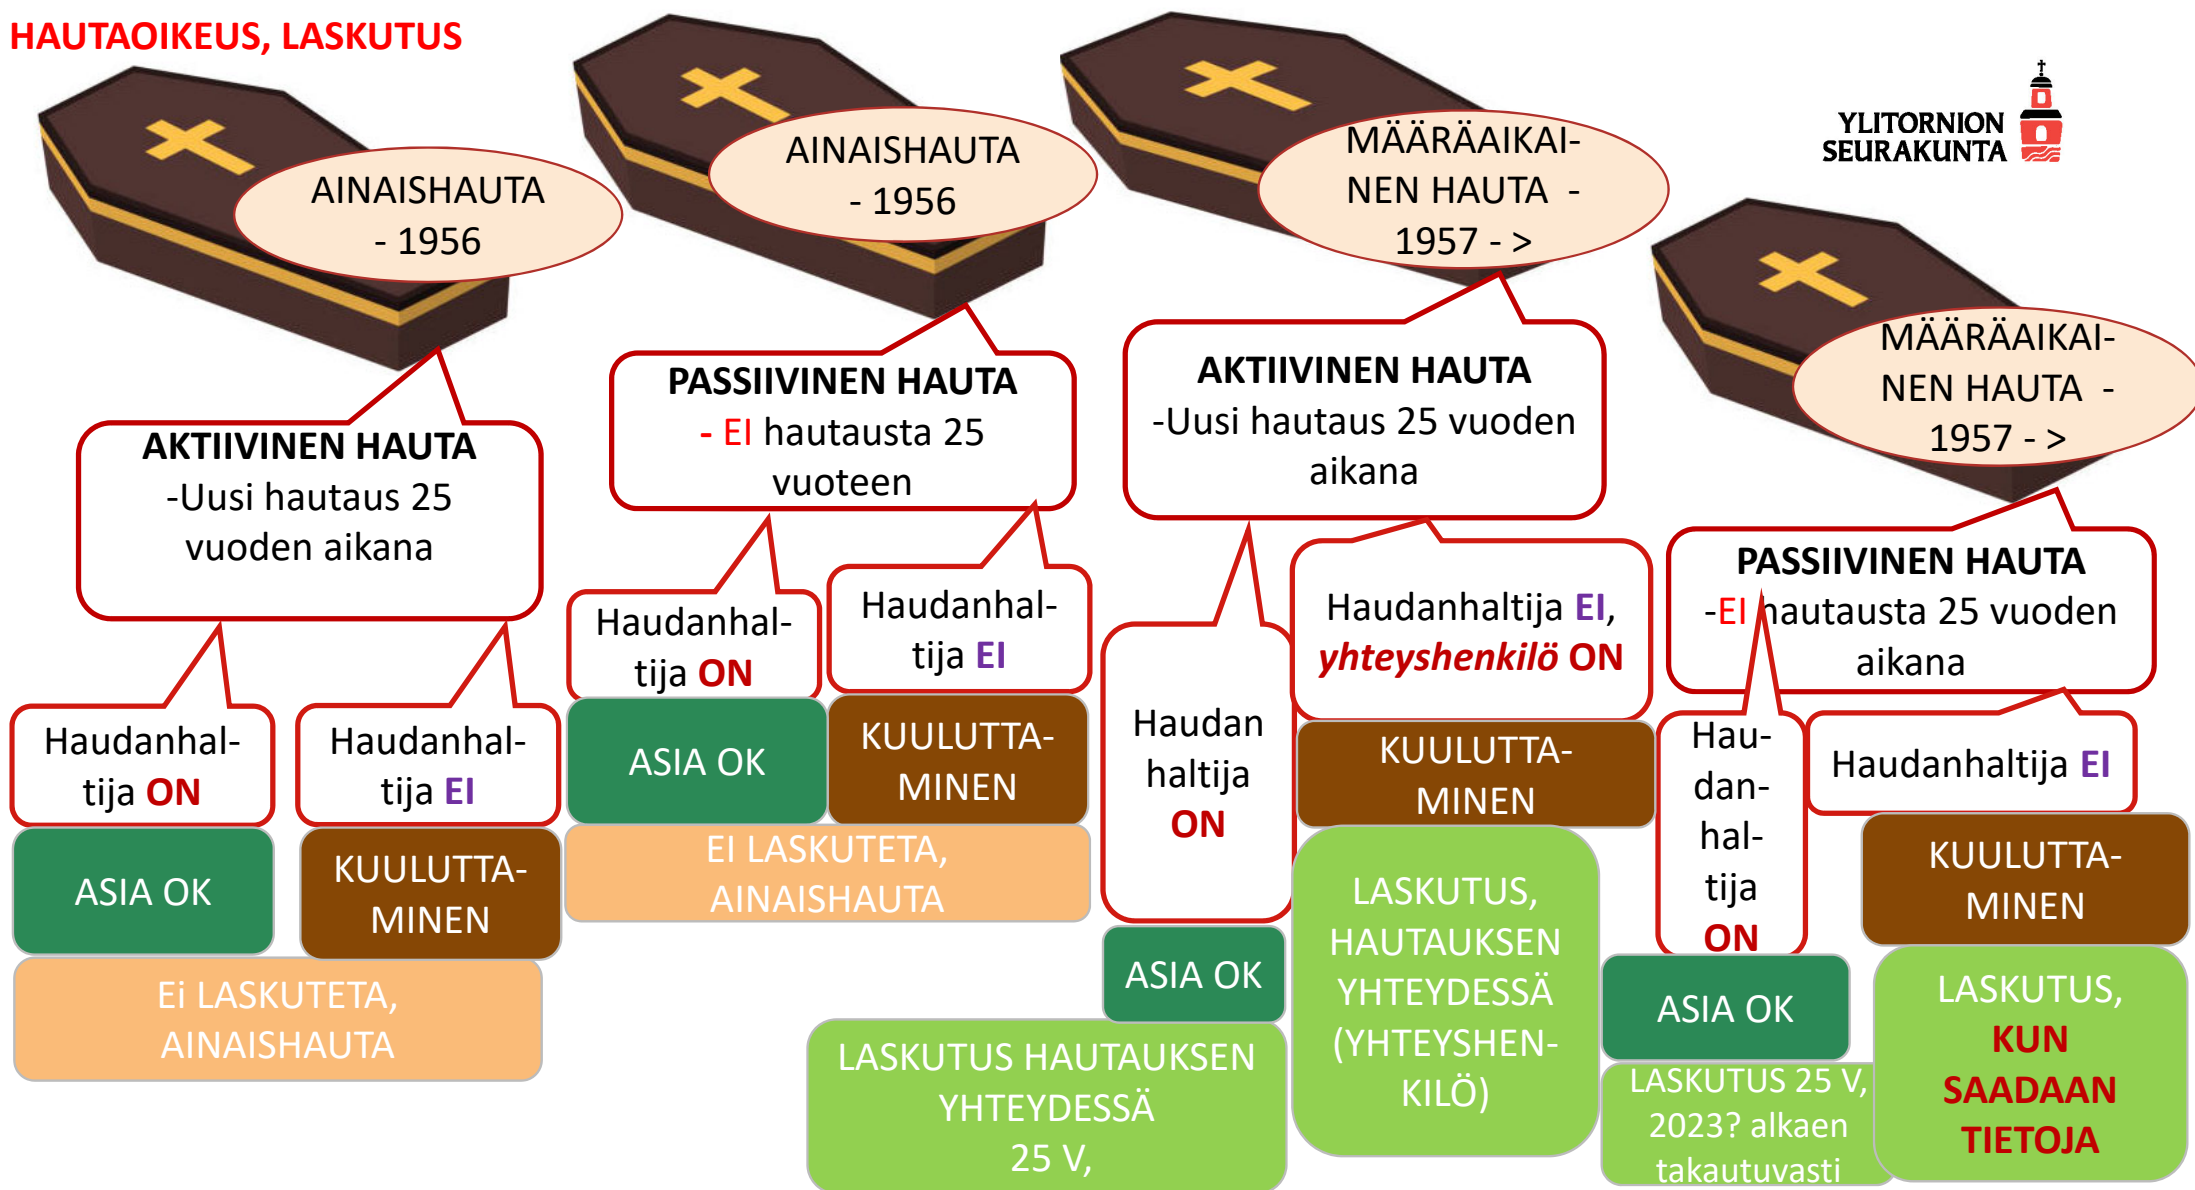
HAUTAOIKEUS, LASKUTUS

YLITORNION SEURAKUNTA

AINAISHAUTA - 1956

AKTIIVINEN HAUTA
-Uusi hautaus 25 vuoden aikana

Haudanhaltija ON

ASIA OK

Haudanhaltija EI

KUULUTTAMINEN

Ei LASKUTETA, AINAISHAUTA

AINAISHAUTA - 1956

PASSIIVINEN HAUTA
- EI hautausta 25 vuoteen

Haudanhaltija ON

ASIA OK

Haudanhaltija EI

KUULUTTAMINEN

EI LASKUTETA, AINAISHAUTA

MÄÄRÄAIKAINEN HAUTA - 1957 - >

AKTIIVINEN HAUTA
-Uusi hautaus 25 vuoden aikana

Haudan haltija ON

ASIA OK

LASKUTUS HAUTAUKSEN YHTEYDESSÄ 25 V,

Haudanhaltija EI, yhteyshenkilö ON

KUULUTTAMINEN

LASKUTUS, HAUTAUKSEN YHTEYDESSÄ (YHTEYSHENKILÖ)

MÄÄRÄAIKAINEN HAUTA - 1957 - >

PASSIIVINEN HAUTA
-EI hautausta 25 vuoden aikana

Haudanhaltija ON

ASIA OK

LASKUTUS 25 V, 2023? alkaen takautuvasti

Haudanhaltija EI

KUULUTTAMINEN

LASKUTUS, KUN SAADAAN TIETOJA